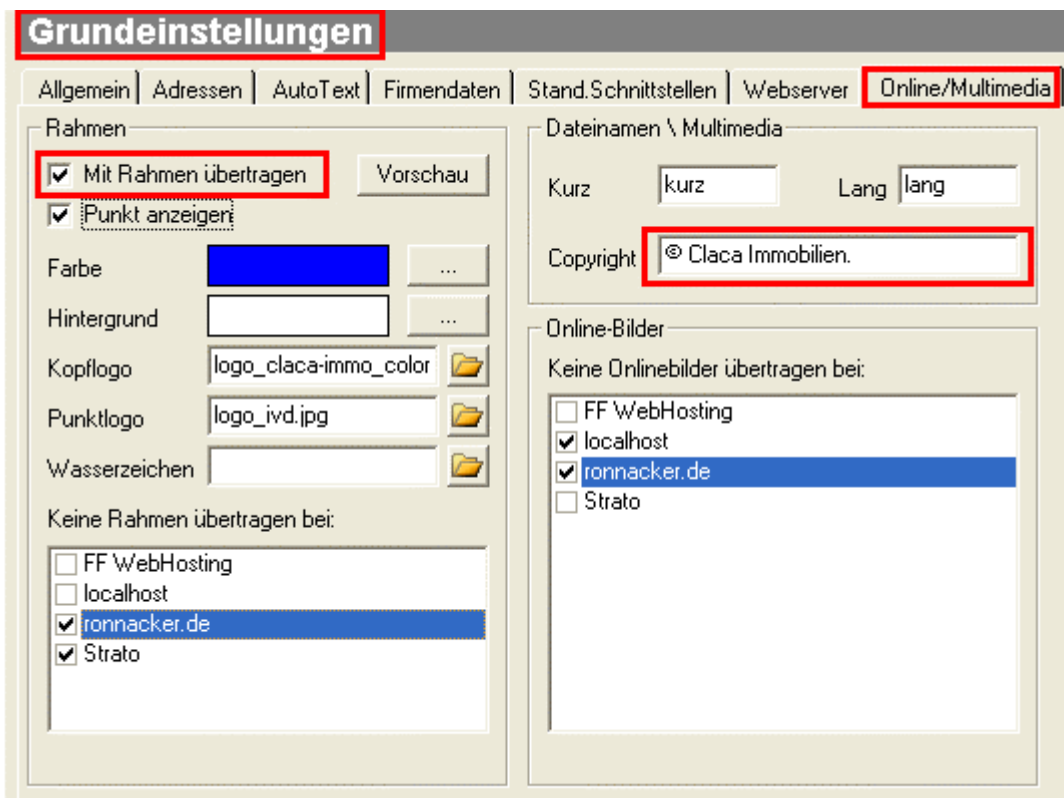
Grundeinstellungen

Allgemein | Adressen | AutoText | Firmendaten | Stand.Schnittstellen | Webserver | Online/Multimedia

Rahmen

Mit Rahmen übertragen

Vorschau

Punkt anzeigen

Farbe ...

Hintergrund ...

Kopflogo logo_claca-immo_color

Punktlogo logo_ivd.jpg

Wasserzeichen

Keine Rahmen übertragen bei:

FF WebHosting
localhost
ronnacker.de
Strato

Dateinamen \ Multimedia

Kurz kurz

Lang lang

Copyright © Claca Immobilien.

Online-Bilder

Keine Onlinebilder übertragen bei:

FF WebHosting
localhost
ronnacker.de
Strato